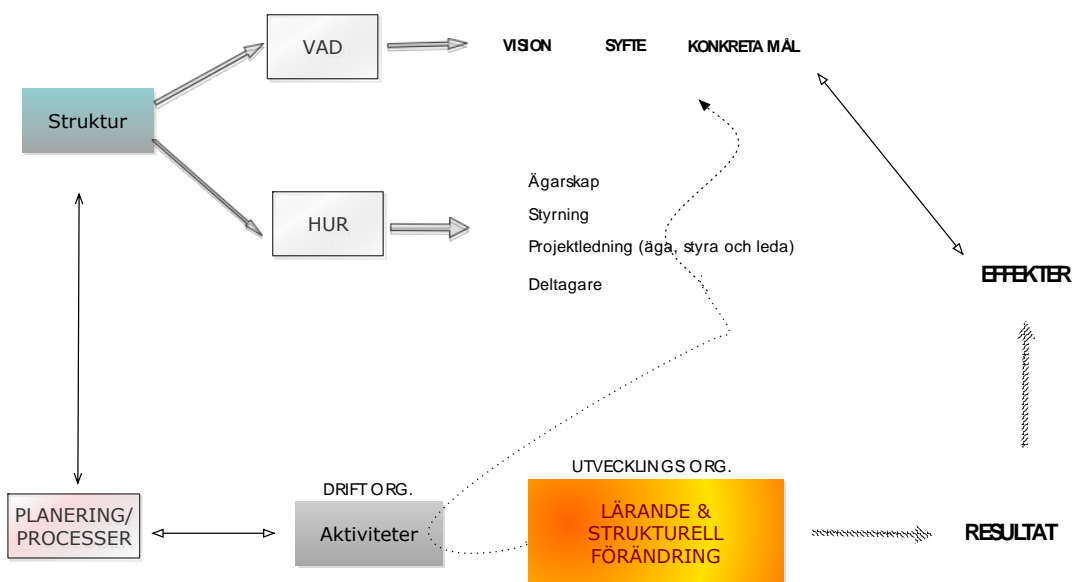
VAD

VISION SYFTE KONKRETA MÅL

Struktur

HUR

Ägarskap

Styrning

Projektledning (äga, styra och leda)

Deltagare

EFFEKTER

UTVECKLINGS ORG.

DRIFT ORG.

PLANERING/ PROCESSER

Aktiviteter

LÄRANDE & STRUKTURELL FÖRÄNDRING

RESULTAT